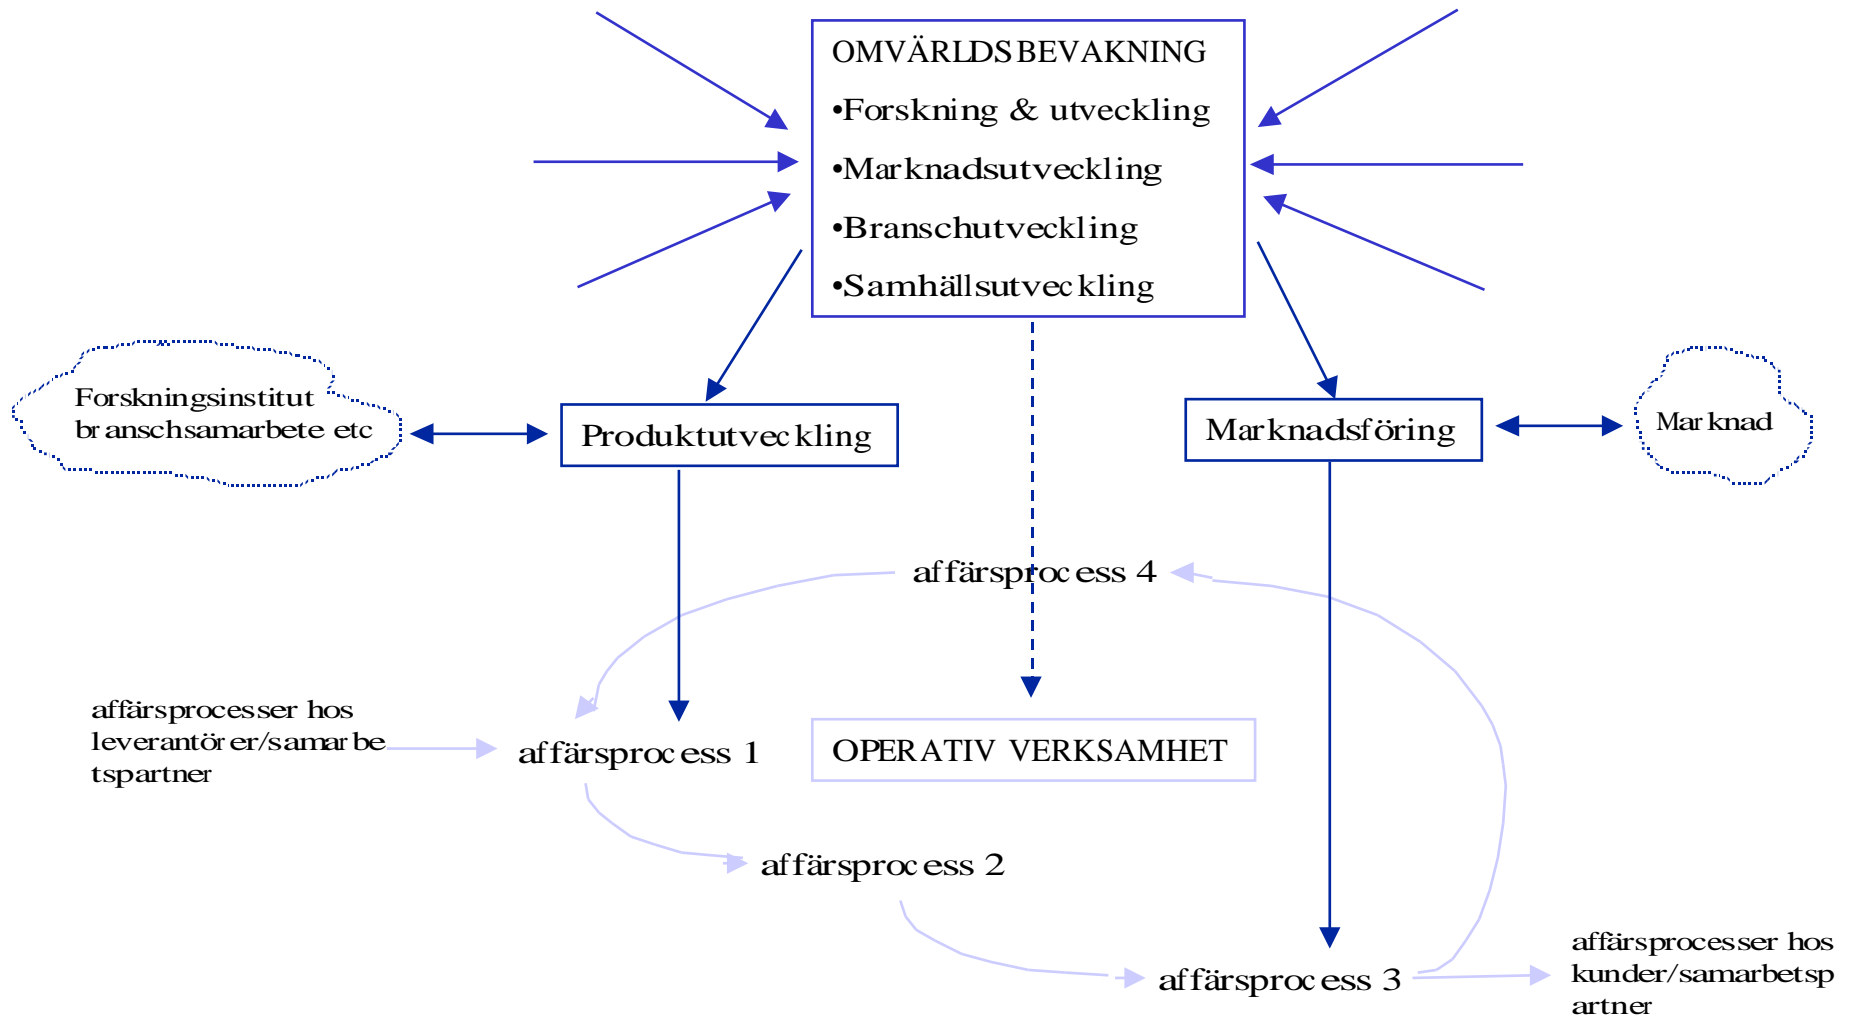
OMVÄRLDSBEVAKNING
•Forskning & utveckling
•Marknadsutveckling
•Branschutveckling
•Samhällsutveckling

Forskningsinstitut branschsamarbete etc

Produktutveckling

Marknadsföring

Marknad

affärsprocess 4

affärsprocesser hos leverantörer/samarbetspartner

affärsprocess 1

OPERATIV VERKSAMHET

affärsprocess 2

affärsprocess 3

affärsprocesser hos kunder/samarbetspartner